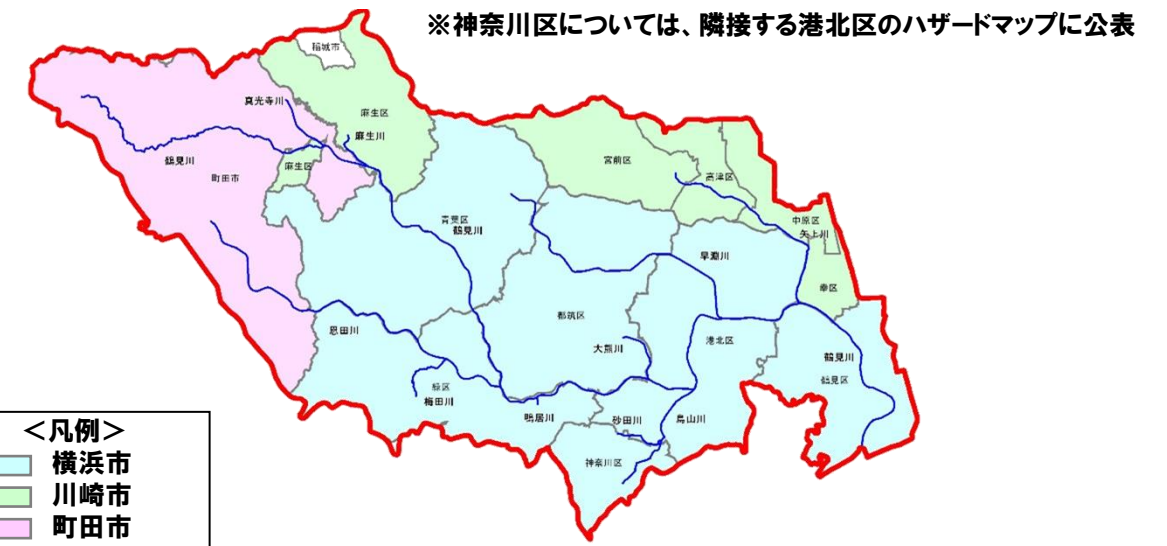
※神奈川区については、隣接する港北区のハザードマップに公表

稲城市
真光寺川
麻生区
麻生川
鶴見川
町田市
麻生区
宮前区
高津区
中原区
矢上川
青葉区
鶴見川
早淵川
幸区
都筑区
恩田川
港北区
大熊川
鶴見川
鶴見区
緑区
梅田川
鴨居川
砂田川
鳥山川
神奈川区

＜凡例＞
横浜市
川崎市
町田市